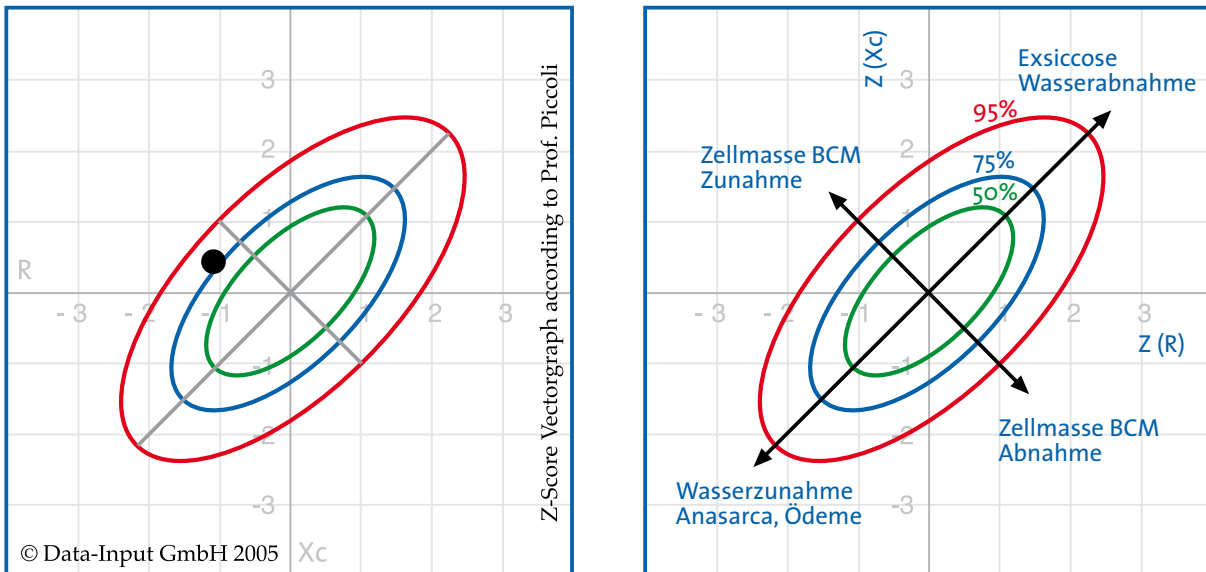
3
2
1
R
- 3
-2
-1
1
2
3
-1
-2
-3
© Data-Input GmbH 2005
Xc

Z-Score Vectorgraph according to Prof. Piccoli

Z (Xc)
Exsiccose
Wasserabnahme
95%
75%
50%
Zellmasse BCM
Zunahme
3
2
1
- 3
-2
-1
1
2
3
Z (R)
-1
-2
-3
Zellmasse BCM
Abnahme
Wasserzunahme
Anasarca, Ödeme